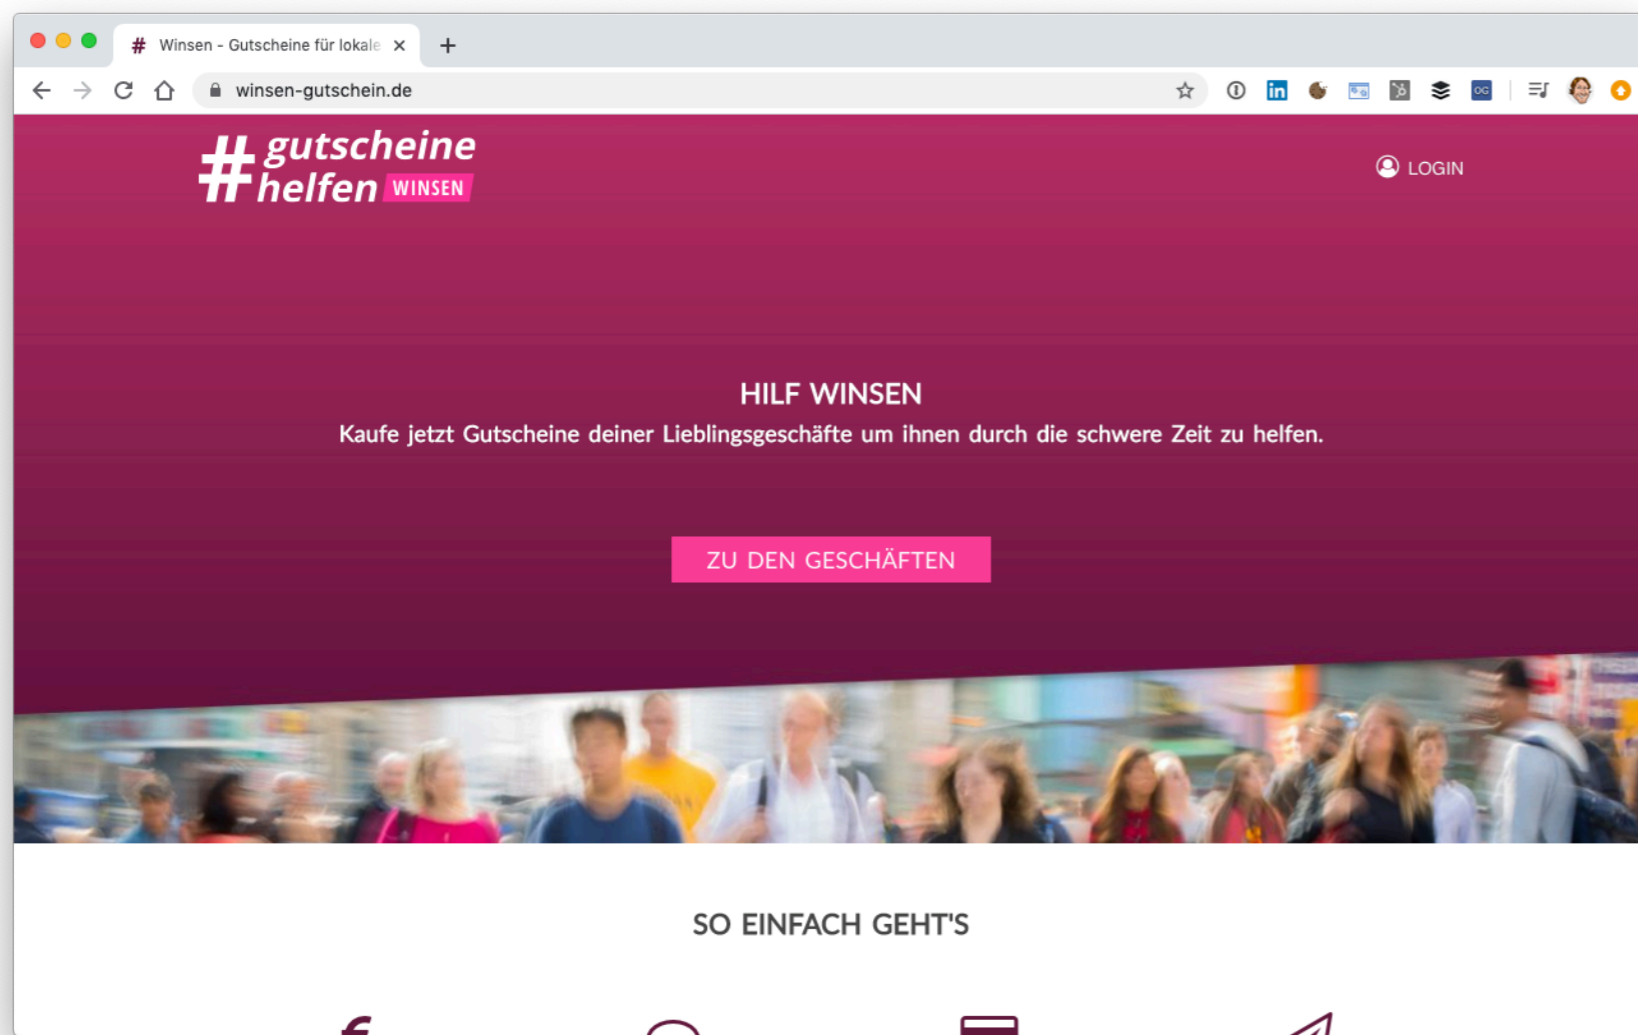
Winsen - Gutscheine für lokale

winsen-gutschein.de

#gutscheine helfen WINSEN

LOGIN

HILF WINSEN

Kaufe jetzt Gutscheine deiner Lieblingsgeschäfte um ihnen durch die schwere Zeit zu helfen.

ZU DEN GESCHÄFTEN

SO EINFACH GEHT'S